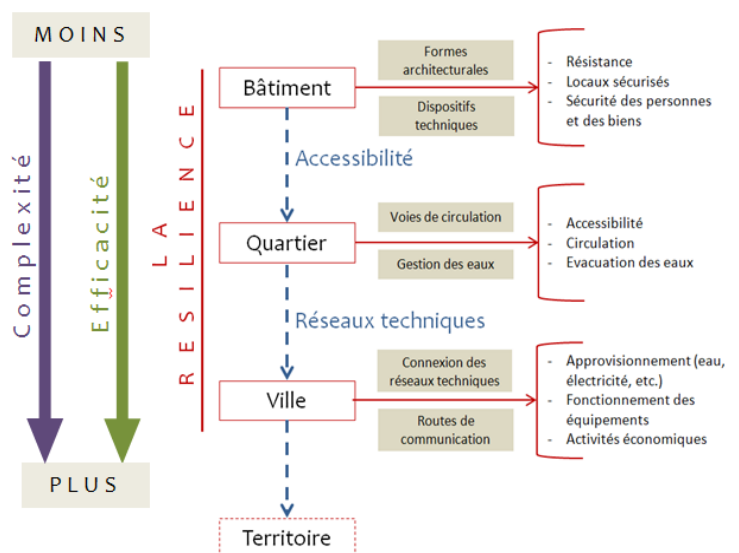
MOINS

Complexité

Efficacité

PLUS

LA RESILIENCE

Bâtiment

Formes architecturales

Dispositifs techniques

- Résistance
- Locaux sécurisés
- Sécurité des personnes et des biens

Accessibilité

Quartier

Voies de circulation

Gestion des eaux

- Accessibilité
- Circulation
- Evacuation des eaux

Réseaux techniques

Ville

Connexion des réseaux techniques

Routes de communication

- Approvisionnement (eau, électricité, etc.)
- Fonctionnement des équipements
- Activités économiques

Territoire